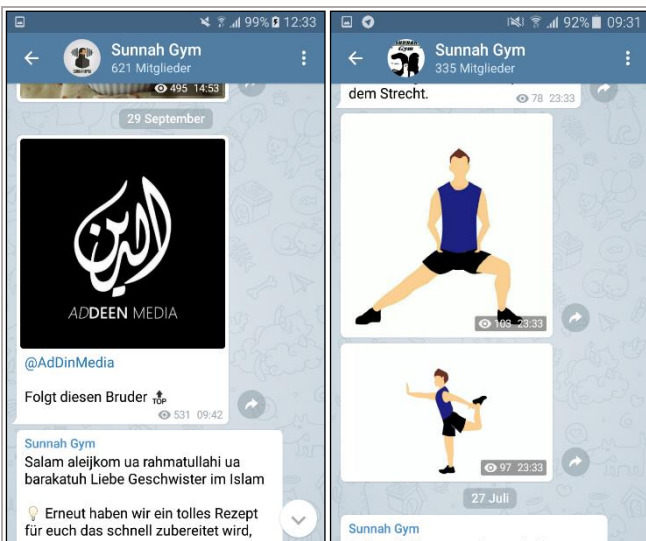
99% 12:33

Sunnah Gym
621 Mitglieder

495 14:53

29 September

ADDEEN MEDIA

@AdDinMedia

Folgt diesen Bruder TOP

531 09:42

Sunnah Gym
Salam aleijkom ua rahmatullahi ua barakatuh Liebe Geschwister im Islam

Erneut haben wir ein tolles Rezept für euch das schnell zubereitet wird,

92% 09:31

Sunnah Gym
335 Mitglieder

dem Strecht.

78 23:33

103 23:33

97 23:33

27 Juli

Sunnah Gym